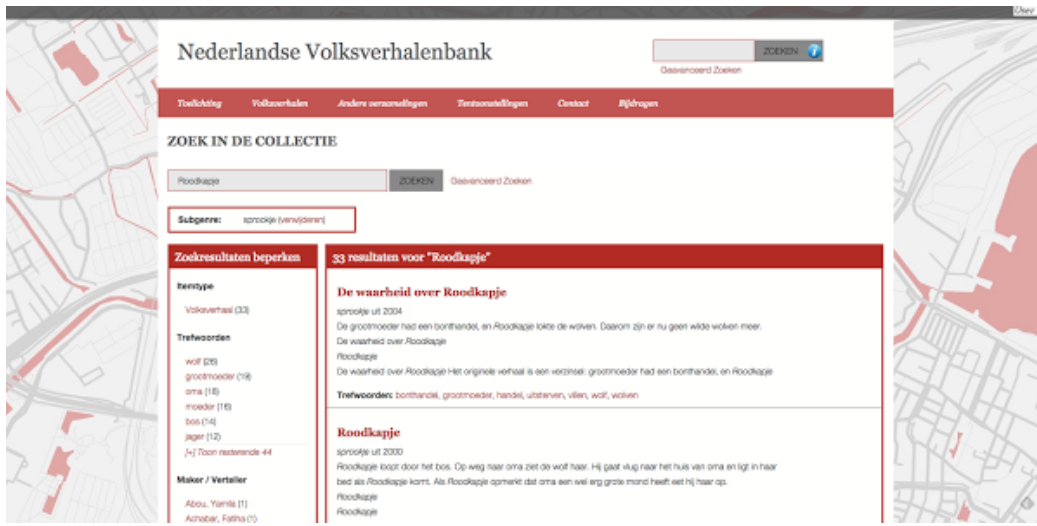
User

Nederlandse Volksverhalenbank

ZOEKEN

Geavanceerd Zoeken

Toelichting Volksverhalen Andere verzamelingen Tentoonstellingen Contact Bijdragen

ZOEK IN DE COLLECTIE

Roodkapje

ZOEKEN

Geavanceerd Zoeken

Subgenre: sprookje (verwijderen)

Zoekresultaten beperken

Itemtype

Volksverhaal (33)

Trefwoorden

wolf (26)
grootmoeder (19)
oma (18)
moeder (16)
bos (14)
jager (12)
[+] Toon resterende 44

Maker / Verteller

Abou, Yamila (1)
Achabar, Fatiha (1)

33 resultaten voor "Roodkapje"

De waarheid over Roodkapje

sprookje uit 2004

De grootmoeder had een bonthandel, en Roodkapje lokte de wolven. Daarom zijn er nu geen wilde wolven meer.

De waarheid over Roodkapje

Roodkapje

De waarheid over Roodkapje Het originele verhaal is een verzinsel: grootmoeder had een bonthandel, en Roodkapje

Trefwoorden: bonthandel, grootmoeder, handel, uitsterven, villen, wolf, wolven

Roodkapje

sprookje uit 2000

Roodkapje loopt door het bos. Op weg naar oma ziet de wolf haar. Hij gaat vlug naar het huis van oma en ligt in haar bed als Roodkapje komt. Als Roodkapje opmerkt dat oma een wel erg grote mond heeft eet hij haar op.

Roodkapje

Roodkapje